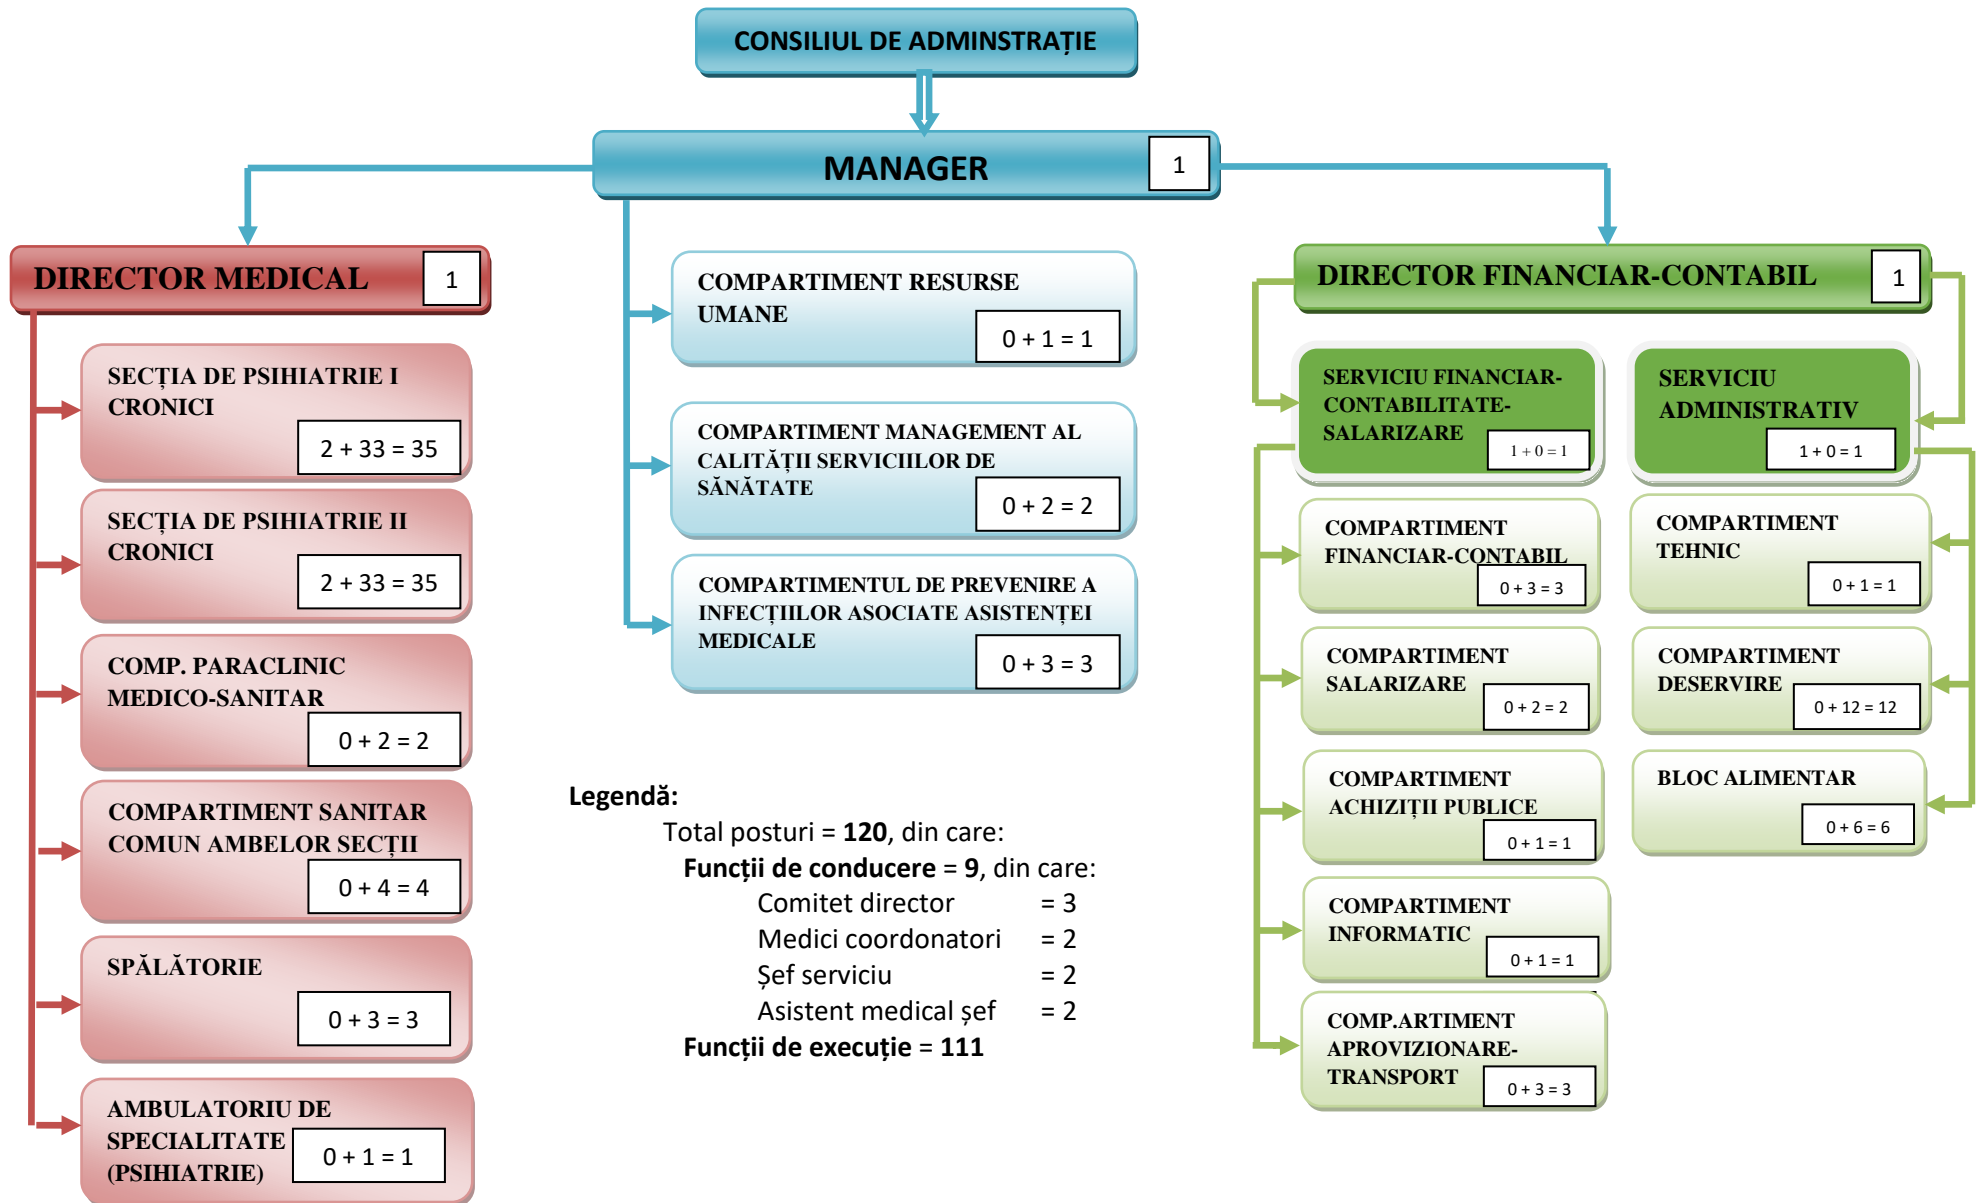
CONSILIUL DE ADMINSTRAȚIE

MANAGER 1

DIRECTOR MEDICAL 1

SECȚIA DE PSIHIATRIE I CRONICI
2 + 33 = 35

SECȚIA DE PSIHIATRIE II CRONICI
2 + 33 = 35

COMP. PARACLINIC MEDICO-SANITAR
0 + 2 = 2

COMPARTIMENT SANITAR COMUN AMBELOR SECȚII
0 + 4 = 4

SPĂLĂTORIE
0 + 3 = 3

AMBULATORIU DE SPECIALITATE (PSIHIATRIE)
0 + 1 = 1

COMPARTIMENT RESURSE UMANE
0 + 1 = 1

COMPARTIMENT MANAGEMENT AL CALITĂȚII SERVICIILOR DE SĂNĂTATE
0 + 2 = 2

COMPARTIMENTUL DE PREVENIRE A INFECȚIILOR ASOCIATE ASISTENȚEI MEDICALE
0 + 3 = 3

Legendă:
Total posturi = **120**, din care:
**Funcții de conducere** = **9**, din care:
Comitet director = 3
Medici coordonatori = 2
Șef serviciu = 2
Asistent medical șef = 2
**Funcții de execuție** = **111**

DIRECTOR FINANCIAR-CONTABIL 1

SERVICIU FINANCIAR-CONTABILITATE-SALARIZARE
1 + 0 = 1

SERVICIU ADMINISTRATIV
1 + 0 = 1

COMPARTIMENT FINANCIAR-CONTABIL
0 + 3 = 3

COMPARTIMENT TEHNIC
0 + 1 = 1

COMPARTIMENT SALARIZARE
0 + 2 = 2

COMPARTIMENT DESERVIRE
0 + 12 = 12

COMPARTIMENT ACHIZIȚII PUBLICE
0 + 1 = 1

BLOC ALIMENTAR
0 + 6 = 6

COMPARTIMENT INFORMATIC
0 + 1 = 1

COMP.ARTIMENT APROVIZIONARE-TRANSPORT
0 + 3 = 3